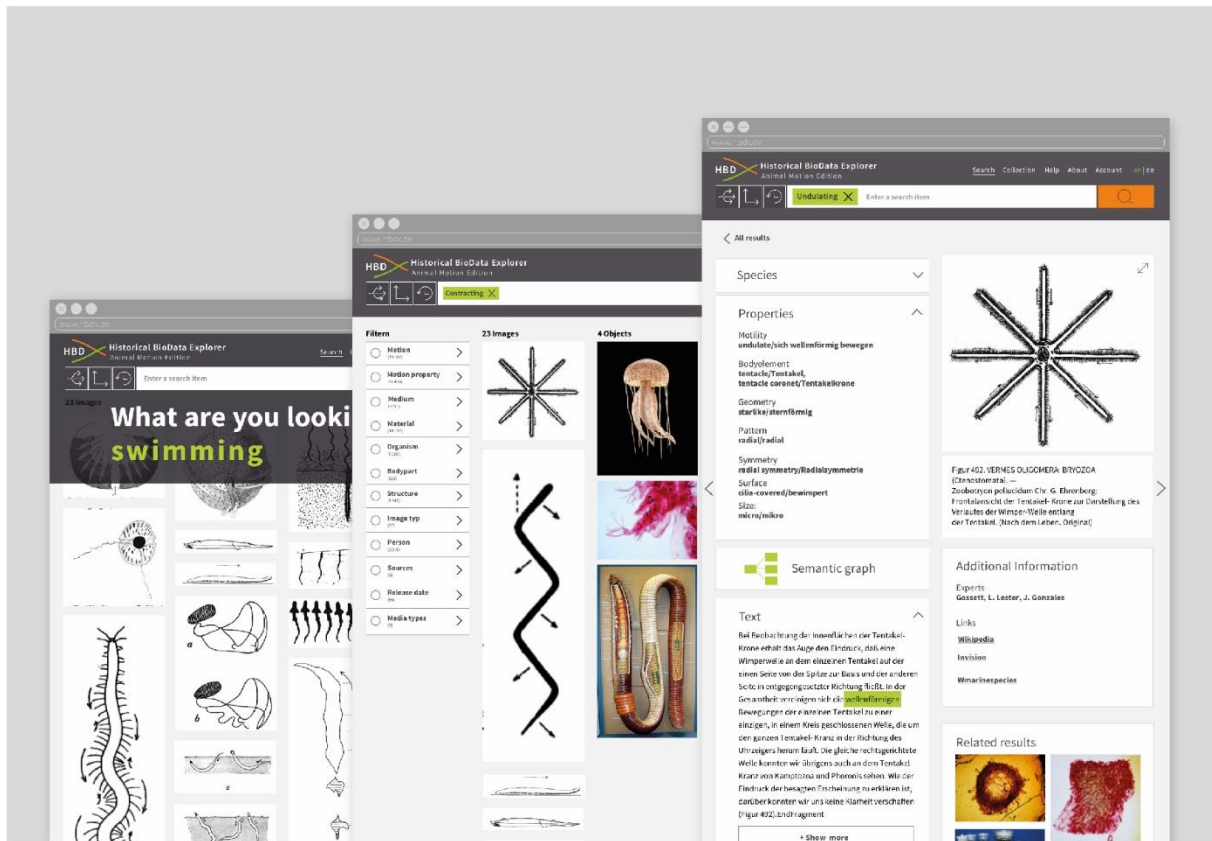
www.hbdx.de

HBDX Historical BioData Explorer
Animal Motion Edition

Search

Enter a search item

23 images

What are you looki
swimming

www.hbdx.de

HBDX Historical BioData Explorer
Animal Motion Edition

Contracting

Filtern

Motion

Motion property

Medium

Material

Organism

Bodypart

Structure

Image typ

Person

Sources

Release date

Media types

23 Images

4 Objects

www.hbdx.de

HBDX Historical BioData Explorer
Animal Motion Edition

Search Collection Help About Account en | de

Undulating

Enter a search item

All results

Species

Properties

Motility
undulate/sich wellenförmig bewegen

Bodyelement
tentacle/Tentakel,
tentacle coronet/Tentakelkrone

Geometry
starlike/sternförmig

Pattern
radial/radial

Symmetry
radial symmetry/Radialsymmetrie

Surface
cilia-covered/bewimpert

Size:
micro/mikro

Semantic graph

Text

Bei Beobachtung der Innenflächen der Tentakel-Krone erhält das Auge den Eindruck, daß eine Wimperwelle an dem einzelnen Tentakel auf der einen Seite von der Spitze zur Basis und der anderen Seite in entgegengesetzter Richtung fließt. In der Gesamtheit vereinigen sich die wellenförmigen Bewegungen der einzelnen Tentakel zu einer einzigen, in einem Kreis geschlossenen Welle, die um den ganzen Tentakel- Kranz in der Richtung des Uhrzeigers herum läuft. Die gleiche rechtsgerichtete Welle konnten wir übrigens auch an dem Tentakel Kranz von Kamptozoa und Phoronis sehen. Wie der Eindruck der besagten Erscheinung zu erklären ist, darüber konnten wir uns keine Klarheit verschaffen (Figur 402).Endfragment

+ Show more

Figur 402. VERMES OLIGOMERA: BRYOZOA (Ctenostomata). —
Zoobotryon pellucidum Chr. G. Ehrenberg: Frontalansicht der Tentakel- Krone zur Darstellung des Verlaufes der Wimper-Welle entlang der Tentakel. (Nach dem Leben. Original)

Additional Information

Experts
Gossett, L. Lester, J. Gonzales

Links
Wikipedia

Invision

Wmarinespecies

Related results